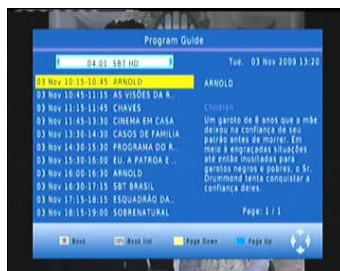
Program Guide

04.01 SBT HD

Tue. 03 Nov 2009 13:20

03 Nov 10:15-10:45 ARNOLD
03 Nov 10:45-11:15 AS VISÕES DA R..
03 Nov 11:15-11:45 CHAVES
03 Nov 11:45-13:10 CINEMA EM CASA
03 Nov 13:10-14:30 CASOS DE FAMILIA
03 Nov 14:30-15:30 PROGRAMA DO R...
03 Nov 15:30-16:00 EU, A PATROA E ...
03 Nov 16:00-16:30 ARNOLD
03 Nov 16:30-17:15 SBT BRASIL
03 Nov 17:15-18:15 ESQUADRÃO DA...
03 Nov 18:15-19:00 SOBRENATURAL

ARNOLD

Children

Um garoto de 8 anos que a mãe deixou na confiança de seu patrão antes de morrer. Em meio a engraçadas situações até então insultadas para garotos negros e pobres, o Sr. Drummond tenta conquistar a confiança deles.

Page: 1 / 1

Book
Book list
Page Down
Page Up